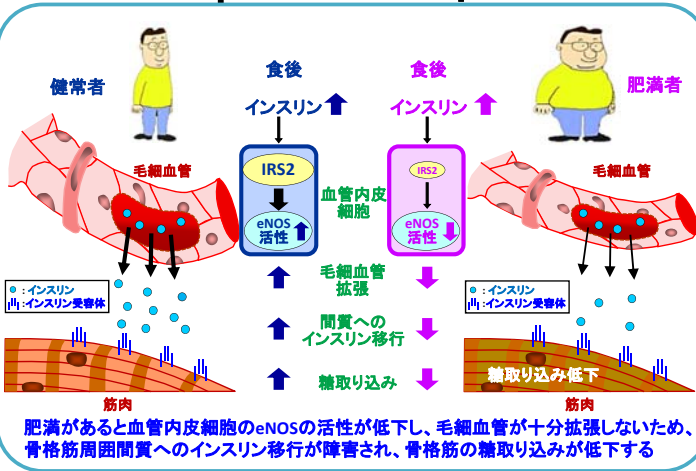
健常者

食後

インスリン

IRS2

eNOS 活性

食後

インスリン

IRS2

eNOS 活性

肥満者

毛細血管

血管内皮細胞

毛細血管

: インスリン
: インスリン受容体

毛細血管拡張

間質へのインスリン移行

糖取り込み

: インスリン
: インスリン受容体

糖取り込み低下

筋肉

筋肉

肥満があると血管内皮細胞のeNOSの活性が低下し、毛細血管が十分拡張しないため、骨格筋周囲間質へのインスリン移行が障害され、骨格筋の糖取り込みが低下する